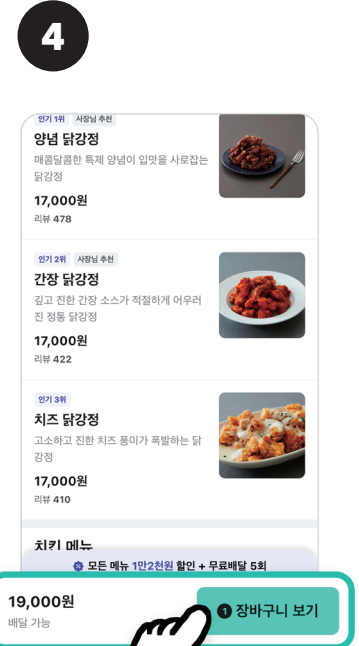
4

인기 1위 사장님 추천
양념 닭강정
매콤달콤한 특제 양념이 입맛을 사로잡는 닭강정
17,000원
리뷰 478

인기 2위 사장님 추천
간장 닭강정
깊고 진한 간장 소스가 적절하게 어우러진 정통 닭강정
17,000원
리뷰 422

인기 3위
치즈 닭강정
고소하고 진한 치즈 풍미가 폭발하는 닭강정
17,000원
리뷰 410

치킨 메뉴

모든 메뉴 1만2천원 할인 + 무료배달 5회

19,000원
배달 가능

1 장바구니 보기